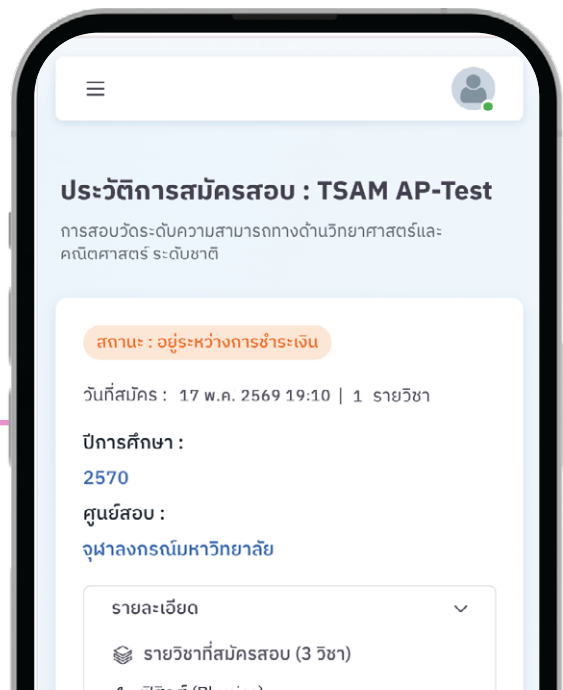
ประวัติการสมัครสอบ : TSAM AP-Test

การสอบวัดระดับความสามารถทางด้านวิทยาศาสตร์และคณิตศาสตร์ ระดับชาติ

สถานะ : อยู่ระหว่างการชำระเงิน

วันที่สมัคร : 17 พ.ค. 2569 19:10 | 1 รายวิชา

ปีการศึกษา :

2570

ศูนย์สอบ :

จุฬาลงกรณ์มหาวิทยาลัย

รายละเอียด

รายวิชาที่สมัครสอบ (3 วิชา)

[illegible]